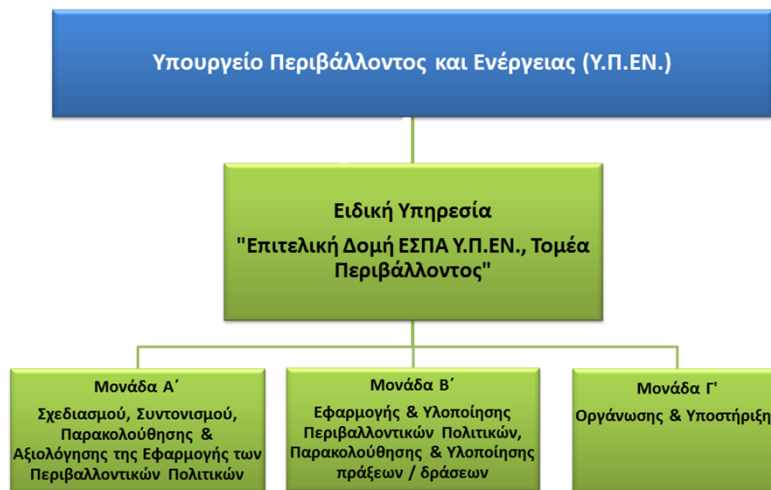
Υπουργείο Περιβάλλοντος και Ενέργειας (Υ.Π.ΕΝ.)

Ειδική Υπηρεσία
"Επιτελική Δομή ΕΣΠΑ Υ.Π.ΕΝ., Τομέα Περιβάλλοντος"

Μονάδα Α΄
Σχεδιασμού, Συντονισμού, Παρακολούθησης & Αξιολόγησης της Εφαρμογής των Περιβαλλοντικών Πολιτικών

Μονάδα Β΄
Εφαρμογής & Υλοποίησης Περιβαλλοντικών Πολιτικών, Παρακολούθησης & Υλοποίησης πράξεων / δράσεων

Μονάδα Γ'
Οργάνωσης & Υποστήριξη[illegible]